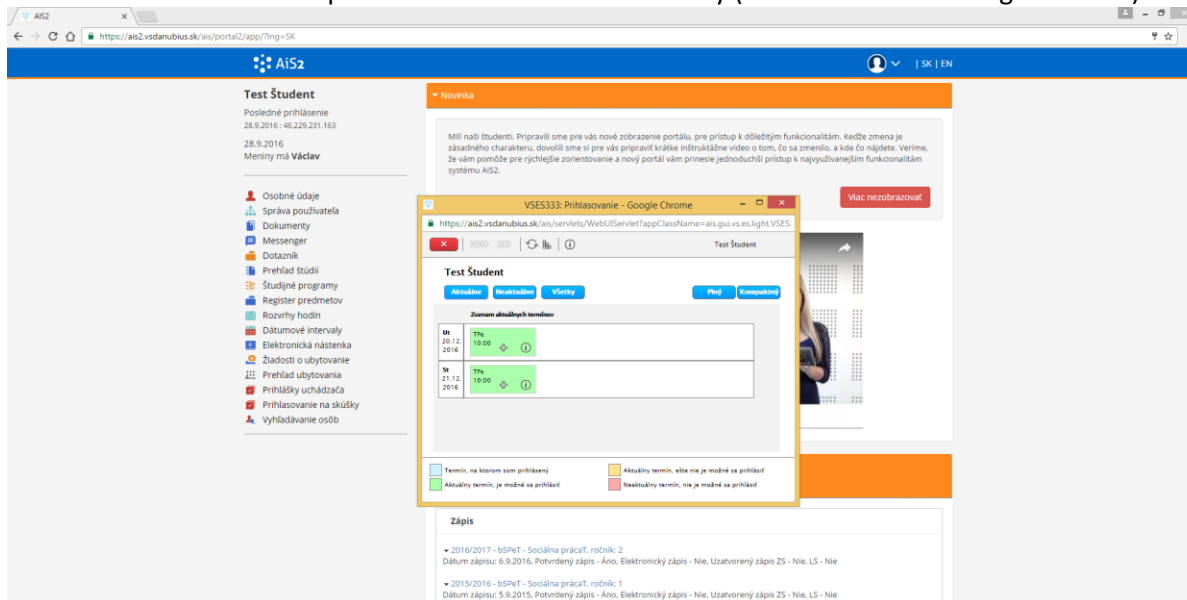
AiS2

https://ais2.vsdanubius.sk/ais/portal2/app/?lng=SK

AiS2

| SK | EN

Test Študent

Posledné prihlásenie
28.9.2016 : 46.229.231.163

28.9.2016
Meniny má Václav

Osobné údaje
Správa používateľa
Dokumenty
Messenger
Dotazník
Prehľad štúdií
Študijné programy
Register predmetov
Rozvrhy hodín
Dátumové intervaly
Elektronická nástenka
Žiadosti o ubytovanie
Prehľad ubytovania
Prihlášky uchádzača
Prihlasovanie na skúšky
Vyhľadávanie osôb

Novinka

Milí naši študenti. Pripravili sme pre vás nové zobrazenie portálu, pre prístup k dôležitým funkcionalitám. Keďže zmena je zásadného charakteru, dovolili sme si pre vás pripraviť krátke inštruktážne video o tom, čo sa zmenilo, a kde čo nájdete. Veríme, že vám pomôže pre rýchlejšie zorientovanie a nový portál vám prinesie jednoduchší prístup k najvyužívanejším funkcionalitám systému AiS2.

Viac nezobrazovať

VSES333: Prihlasovanie - Google Chrome

https://ais2.vsdanubius.sk/ais/servlets/WebUIServlet?appClassName=ais.gui.vs.es.light.VSES.

Test Študent

Test Študent

Aktuálne Neaktuálne Všetky Plný Kompaktný

Zoznam aktuálnych termínov

Ut 20.12. 2016 TPs 10:00

St 21.12. 2016 TPs 10:00

Termín, na ktorom som prihlásený
Aktuálny termín, ešte nie je možné sa prihlásiť
Aktuálny termín, je možné sa prihlásiť
Neaktuálny termín, nie je možné sa prihlásiť

Zápis

2016/2017 - bSPeT - Sociálna prácaT, ročník: 2
Dátum zápisu: 6.9.2016, Potvrdený zápis - Áno, Elektronický zápis - Nie, Uzatvorený zápis ZS - Nie, LS - Nie

2015/2016 - bSPeT - Sociálna prácaT, ročník: 1
Dátum zápisu: 5.9.2015, Potvrdený zápis - Áno, Elektronický zápis - Nie, Uzatvorený zápis ZS - Nie, LS - Nie